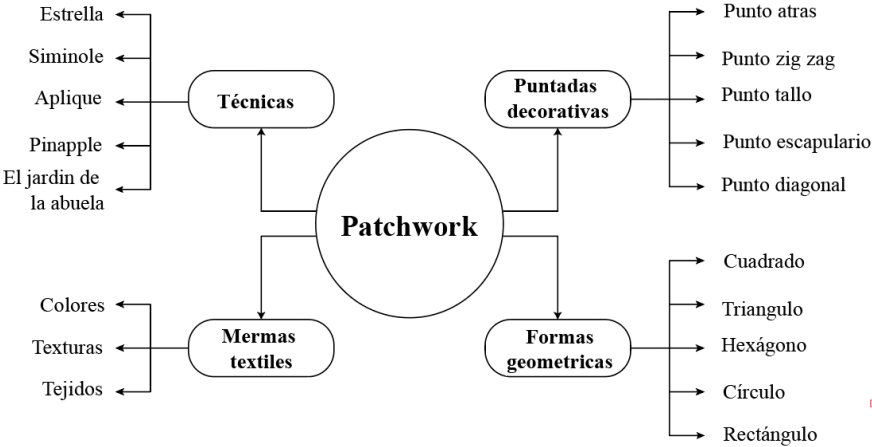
Patchwork

Técnicas
Estrella
Siminole
Aplique
Pinapple
El jardin de la abuela

Puntadas decorativas
Punto atras
Punto zig zag
Punto tallo
Punto escapulario
Punto diagonal

Mermas textiles
Colores
Texturas
Tejidos

Formas geometricas
Cuadrado
Triangulo
Hexágono
Círculo
Rectángulo